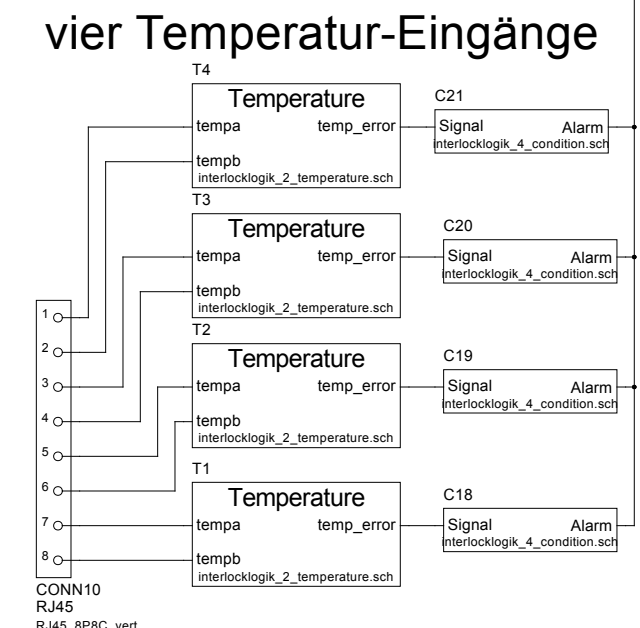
vier Temperatur-Eingänge

T4
Temperature
tempa
temp_error
tempb
interlocklogik_2_temperature.sch

C21
Signal
Alarm
interlocklogik_4_condition.sch

T3
Temperature
tempa
temp_error
tempb
interlocklogik_2_temperature.sch

C20
Signal
Alarm
interlocklogik_4_condition.sch

T2
Temperature
tempa
temp_error
tempb
interlocklogik_2_temperature.sch

C19
Signal
Alarm
interlocklogik_4_condition.sch

T1
Temperature
tempa
temp_error
tempb
interlocklogik_2_temperature.sch

C18
Signal
Alarm
interlocklogik_4_condition.sch

1
2
3
4
5
6
7
8
CONN10
RJ45
RJ45_8P8C_vert